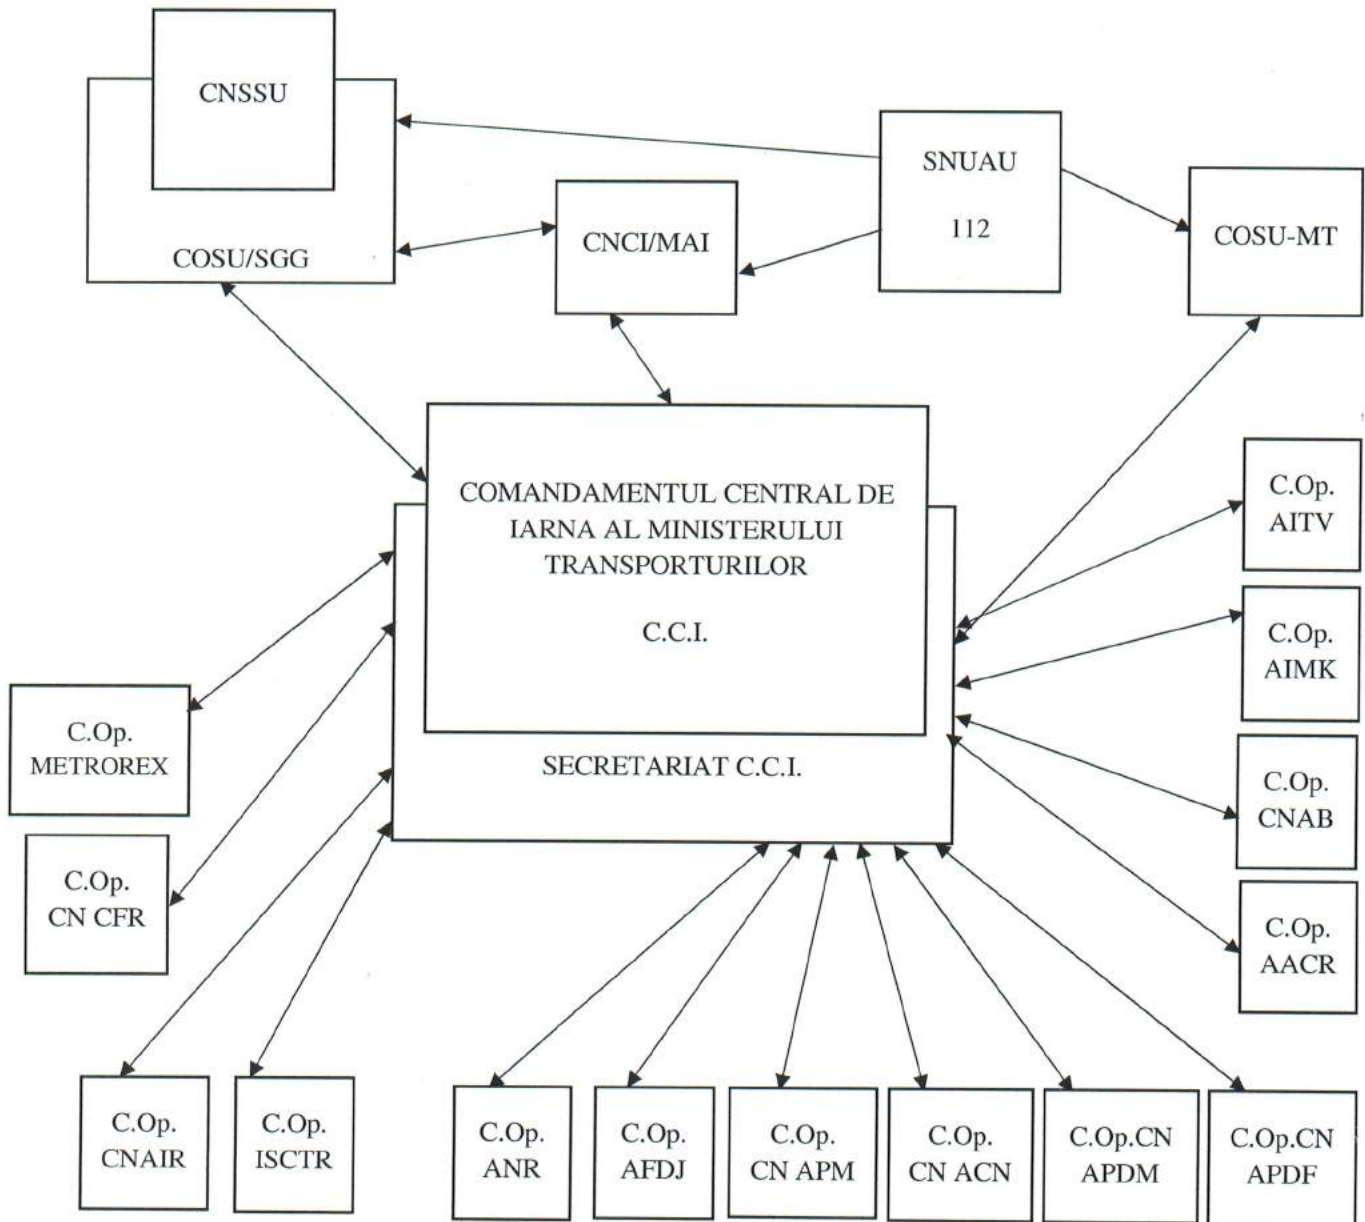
CNSSU

COSU/SGG

CNCI/MAI

SNUAU

112

COSU-MT

COMANDAMENTUL CENTRAL DE IARNA AL MINISTERULUI TRANSPORTURILOR

C.C.I.

SECRETARIAT C.C.I.

C.Op. AITV

C.Op. AIMK

C.Op. CNAB

C.Op. AACR

C.Op. METROREX

C.Op. CN CFR

C.Op. CNAIR

C.Op. ISCTR

C.Op. ANR

C.Op. AFDJ

C.Op. CN APM

C.Op. CN ACN

C.Op.CN APDM

C.Op.CN APDF